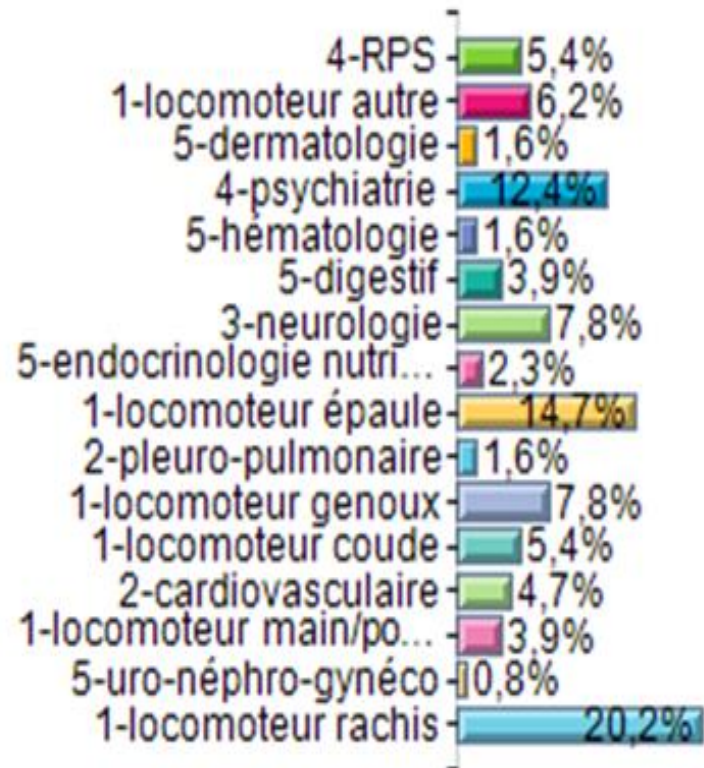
| Catégorie | Pourcentage |
|---|---|
| 4-RPS | 5,4% |
| 1-locomoteur autre | 6,2% |
| 5-dermatologie | 1,6% |
| 4-psychiatrie | 12,4% |
| 5-hématologie | 1,6% |
| 5-digestif | 3,9% |
| 3-neurologie | 7,8% |
| 5-endocrinologie nutri... | 2,3% |
| 1-locomoteur épaule | 14,7% |
| 2-pleuro-pulmonaire | 1,6% |
| 1-locomoteur genoux | 7,8% |
| 1-locomoteur coude | 5,4% |
| 2-cardiovasculaire | 4,7% |
| 1-locomoteur main/po... | 3,9% |
| 5-uro-néphro-gynéco | 0,8% |
| 1-locomoteur rachis | 20,2% |